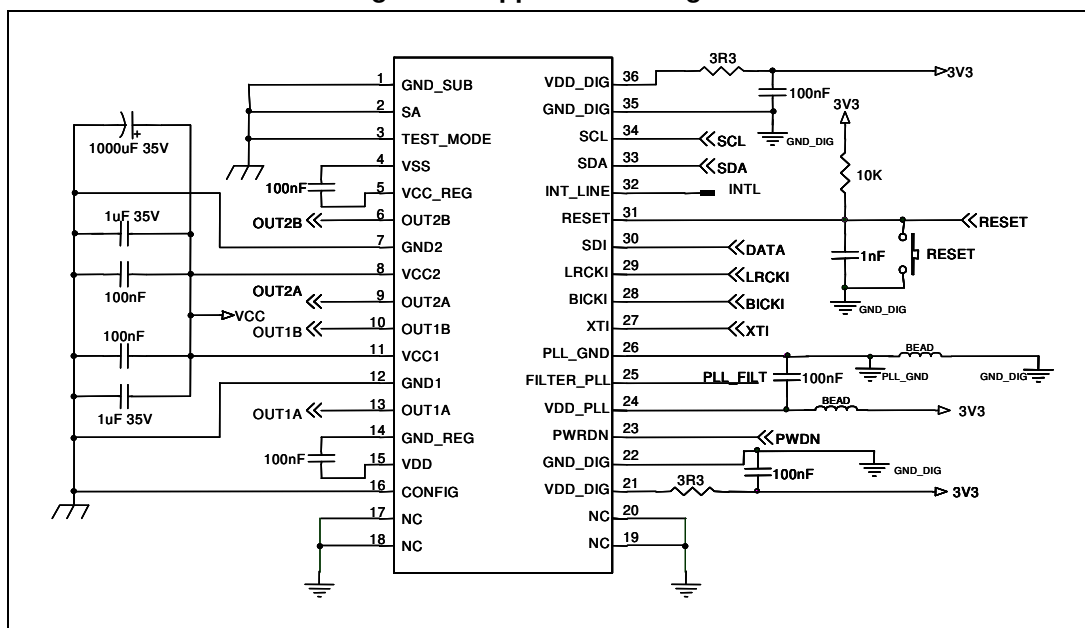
1000uF 35V
1uF 35V
100nF
100nF
1uF 35V
100nF
OUT2B
OUT2A
VCC
OUT1B
OUT1A
100nF
1 GND_SUB
2 SA
3 TEST_MODE
4 VSS
5 VCC_REG
6 OUT2B
7 GND2
8 VCC2
9 OUT2A
10 OUT1B
11 VCC1
12 GND1
13 OUT1A
14 GND_REG
15 VDD
16 CONFIG
17 NC
18 NC
VDD_DIG 36
GND_DIG 35
SCL 34
SDA 33
INT_LINE 32
RESET 31
SDI 30
LRCKI 29
BICKI 28
XTI 27
PLL_GND 26
FILTER_PLL 25
VDD_PLL 24
PWRDN 23
GND_DIG 22
VDD_DIG 21
NC 20
NC 19
3R3
3V3
100nF
GND_DIG
3V3
SCL
SDA
10K
INTL
RESET
DATA
1nF
RESET
LRCKI
BICKI
GND_DIG
XTI
BEAD
PLL_FILT
100nF
PLL_GND
GND_DIG
BEAD
3V3
PWDN
100nF
GND_DIG
3R3
3V3